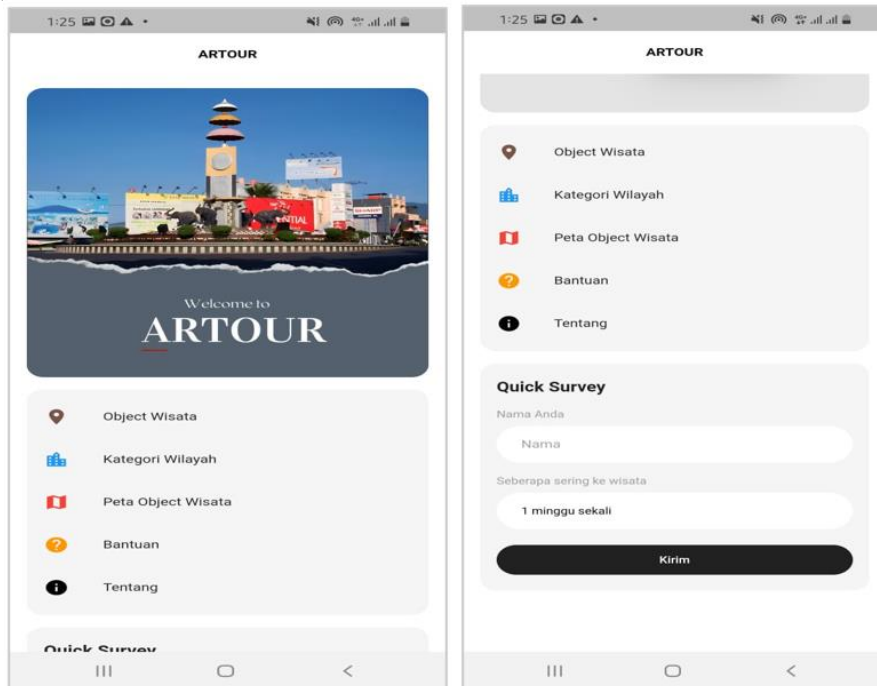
1:25

ARTOUR

Welcome to
ARTOUR

Object Wisata

Kategori Wilayah

Peta Object Wisata

Bantuan

Tentang

Quick Survey

1:25

ARTOUR

Object Wisata

Kategori Wilayah

Peta Object Wisata

Bantuan

Tentang

Quick Survey

Nama Anda

Nama

Seberapa sering ke wisata

1 minggu sekali

Kirim